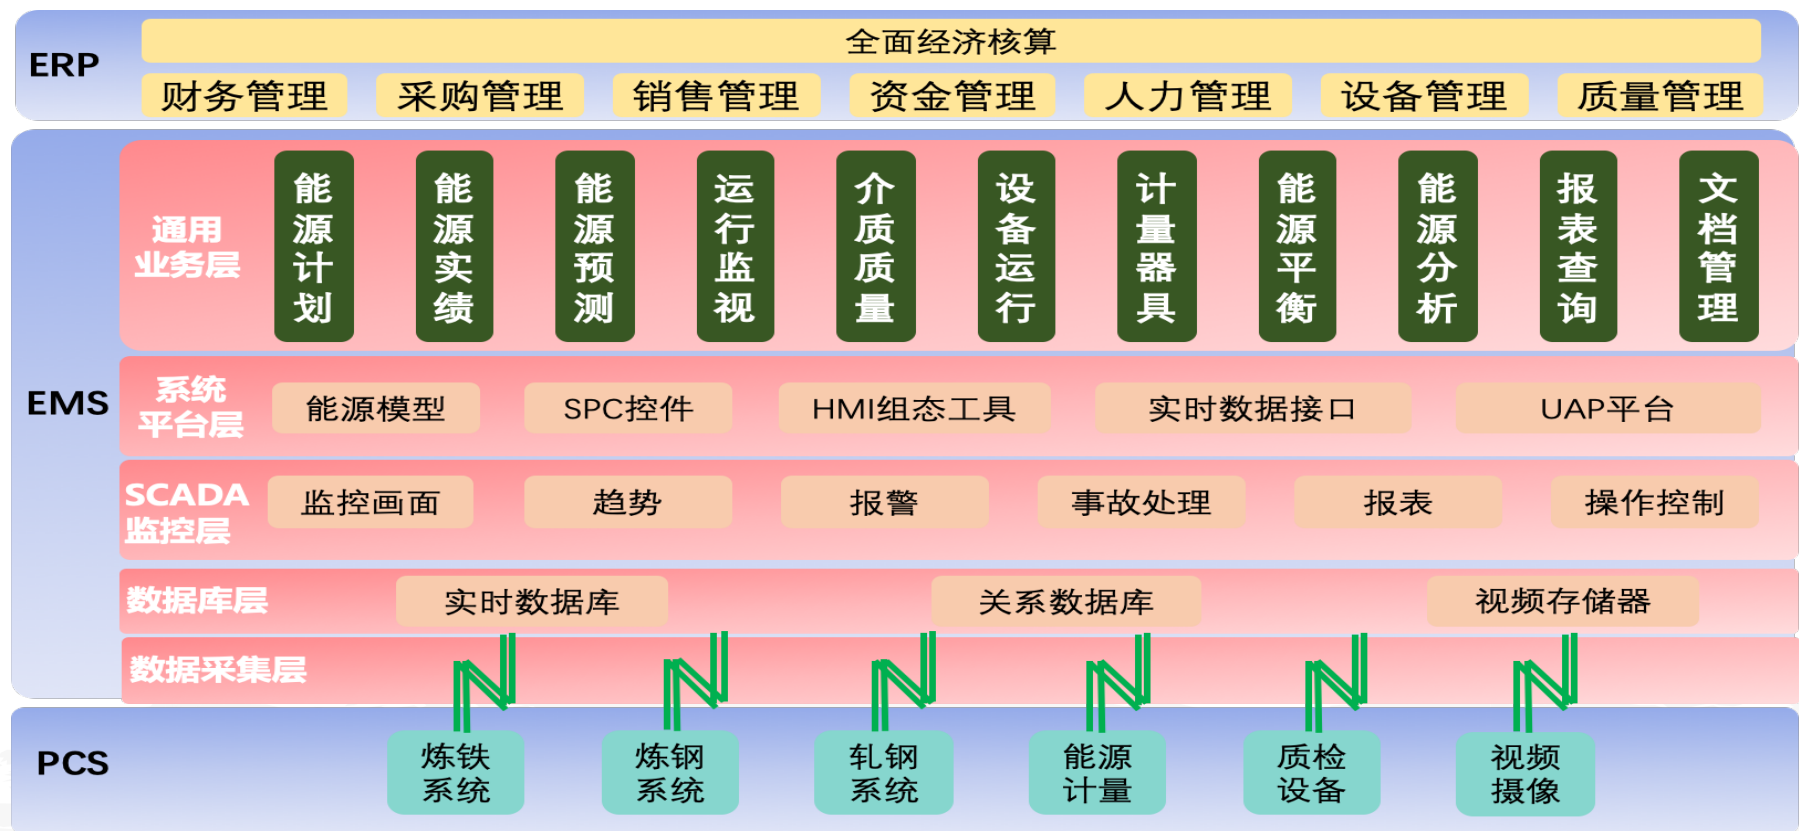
ERP

全面经济核算

财务管理 采购管理 销售管理 资金管理 人力管理 设备管理 质量管理

EMS

通用业务层

能源计划 能源实绩 能源预测 运行监视 介质质量 设备运行 计量器具 能源平衡 能源分析 报表查询 文档管理

系统平台层

能源模型 SPC控件 HMI组态工具 实时数据接口 UAP平台

SCADA监控层

监控画面 趋势 报警 事故处理 报表 操作控制

数据库层

实时数据库 关系数据库 视频存储器

数据采集层

PCS

炼铁系统 炼钢系统 轧钢系统 能源计量 质检设备 视频摄像